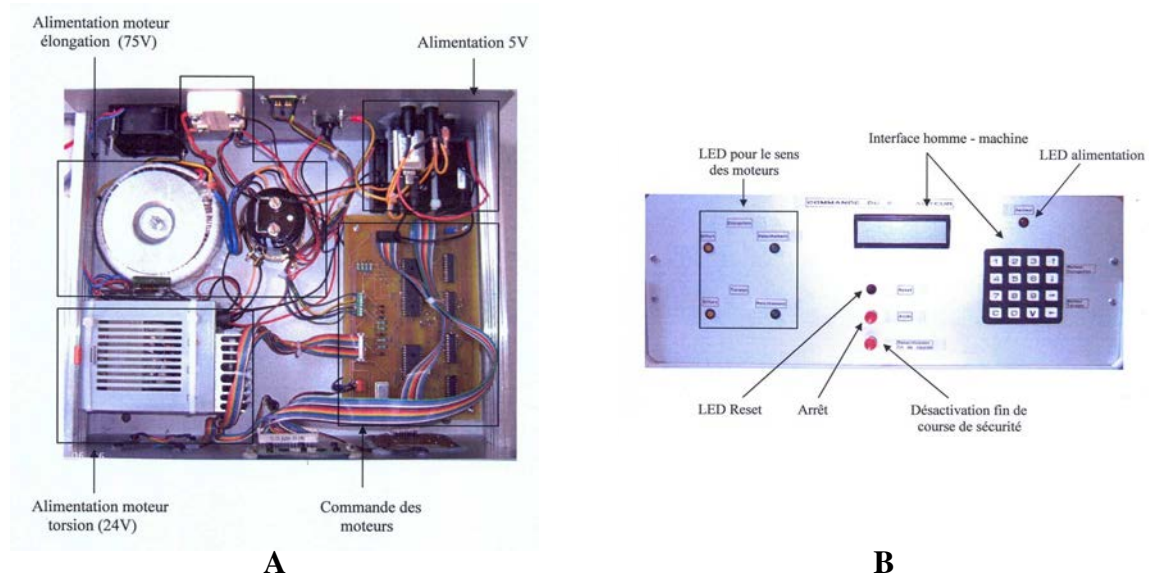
Alimentation moteur élongation (75V)

Alimentation 5V

Alimentation moteur torsion (24V)

Commande des moteurs

A

LED pour le sens des moteurs

Interface homme - machine

LED alimentation

LED Reset

Arrêt

Désactivation fin de course de sécurité

B